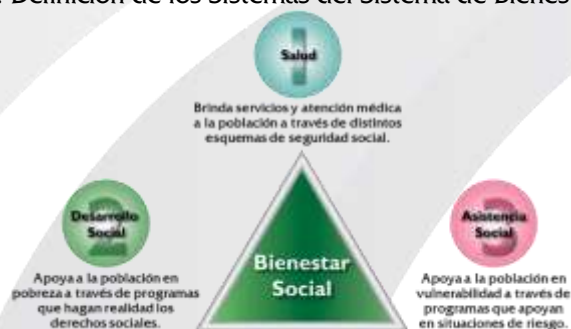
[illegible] Definición de los Sistemas del Sistema de Bienes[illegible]

1
Salud

Brinda servicios y atención médica a la población a través de distintos esquemas de seguridad social.

2
Desarrollo Social

Apoya a la población en pobreza a través de programas que hagan realidad los derechos sociales.

Bienestar Social

3
Asistencia Social

Apoya a la población en vulnerabilidad a través de programas que apoyan en situaciones de riesgo.